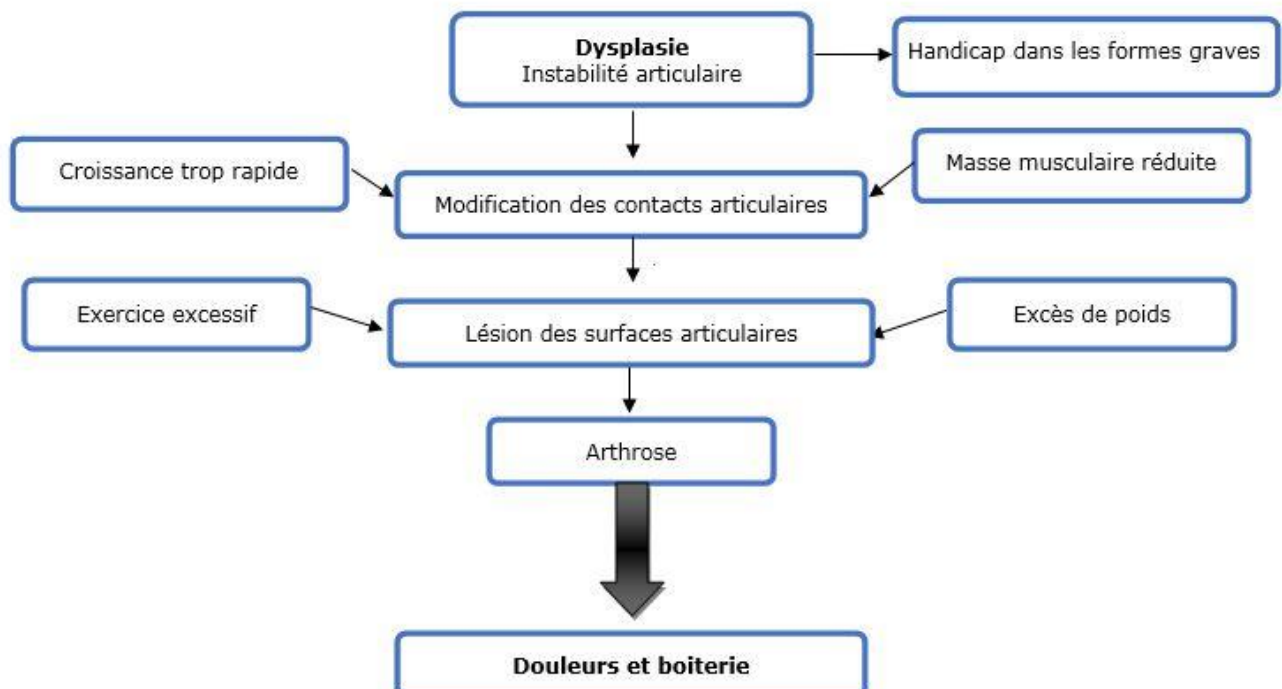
**Dysplasie**
Instabilité articulaire

Handicap dans les formes graves

Croissance trop rapide

Modification des contacts articulaires

Masse musculaire réduite

Exercice excessif

Lésion des surfaces articulaires

Excès de poids

Arthrose

**Douleurs et boiterie**